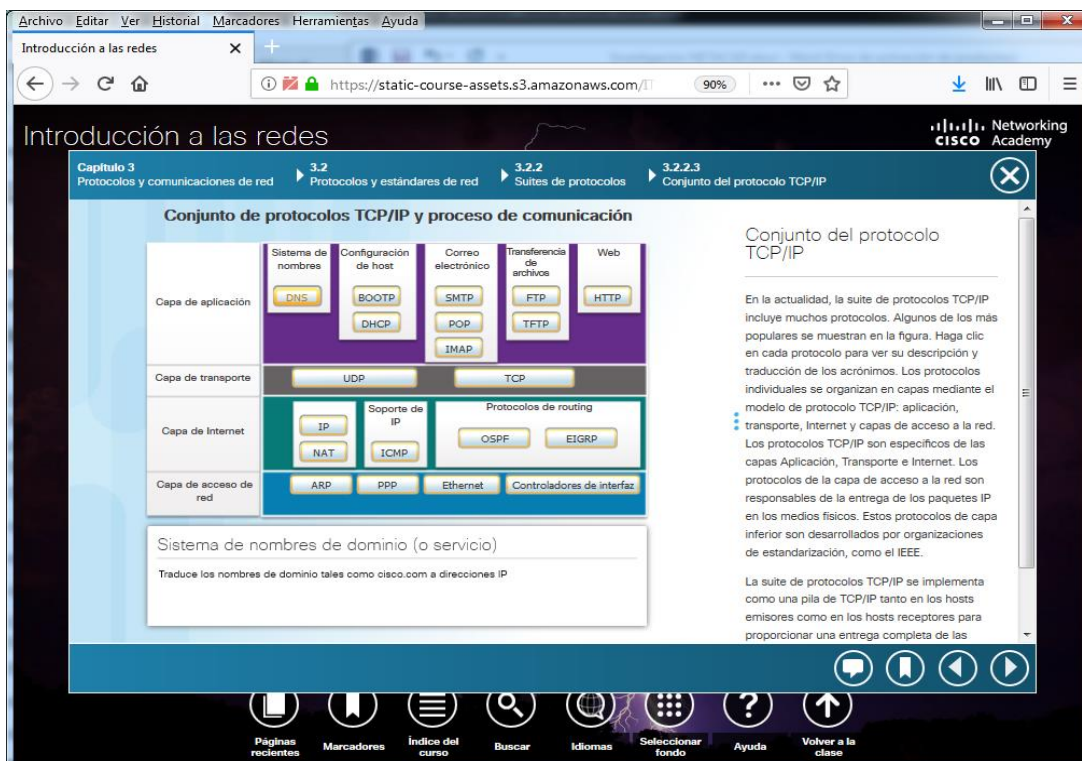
Archivo Editar Ver Historial Marcadores Herramientas Ayuda

Introducción a las redes ×

https://static-course-assets.s3.amazonaws.com/ 90%

Introducción a las redes

CISCO Networking Academy

Capítulo 3 Protocolos y comunicaciones de red
3.2 Protocolos y estándares de red
3.2.2 Suites de protocolos
3.2.2.3 Conjunto del protocolo TCP/IP

Conjunto de protocolos TCP/IP y proceso de comunicación

| | Sistema de nombres | Configuración de host | Correo electrónico | Transferencia de archivos | Web |
|---|---|---|---|---|---|
| Capa de aplicación | DNS | BOOTP DHCP | SMTP POP IMAP | FTP TFTP | HTTP |
| Capa de transporte | UDP | | TCP | | |
| Capa de Internet | IP NAT | Soporte de IP ICMP | Protocolos de routing OSPF EIGRP | | |
| Capa de acceso de red | ARP | PPP | Ethernet | Controladores de interfaz | |

Sistema de nombres de dominio (o servicio)

Traduce los nombres de dominio tales como cisco.com a direcciones IP

Conjunto del protocolo TCP/IP

En la actualidad, la suite de protocolos TCP/IP incluye muchos protocolos. Algunos de los más populares se muestran en la figura. Haga clic en cada protocolo para ver su descripción y traducción de los acrónimos. Los protocolos individuales se organizan en capas mediante el modelo de protocolo TCP/IP: aplicación, transporte, Internet y capas de acceso a la red. Los protocolos TCP/IP son específicos de las capas Aplicación, Transporte e Internet. Los protocolos de la capa de acceso a la red son responsables de la entrega de los paquetes IP en los medios físicos. Estos protocolos de capa inferior son desarrollados por organizaciones de estandarización, como el IEEE.

La suite de protocolos TCP/IP se implementa como una pila de TCP/IP tanto en los hosts emisores como en los hosts receptores para proporcionar una entrega completa de las

Páginas recientes
Marcadores
Índice del curso
Buscar
Idiomas
Seleccionar fondo
Ayuda
Volver a la clase